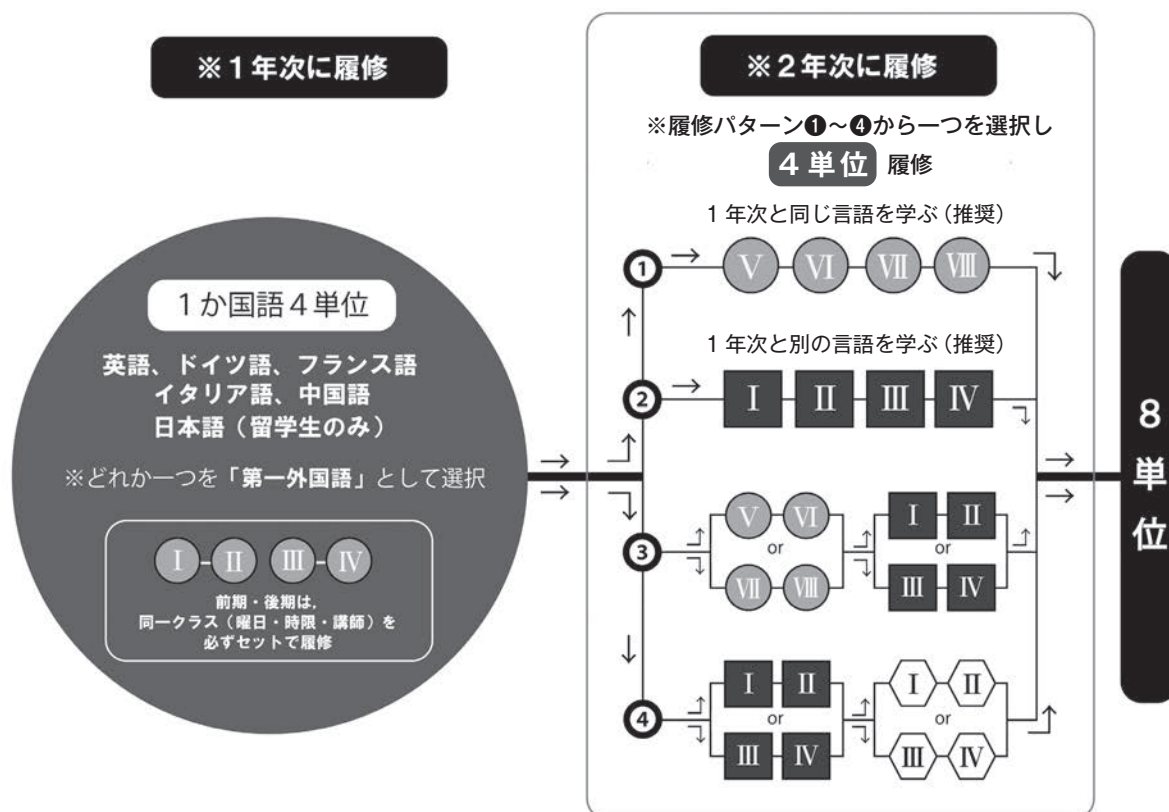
※1年次に履修

1か国語4単位

英語、ドイツ語、フランス語
イタリア語、中国語
日本語（留学生のみ）

※どれか一つを「第一外国語」として選択

I - II　III - IV

前期・後期は，
同一クラス（曜日・時限・講師）を
必ずセットで履修

※2年次に履修

※履修パターン❶～❹から一つを選択し

4単位 履修

1年次と同じ言語を学ぶ（推奨）

①　V　VI　VII　VIII

1年次と別の言語を学ぶ（推奨）

②　I　II　III　IV

③　V　VI　or　VII　VIII　I　II　or　III　IV

④　I　II　or　III　IV　I　II　or　III　IV

8
単
位